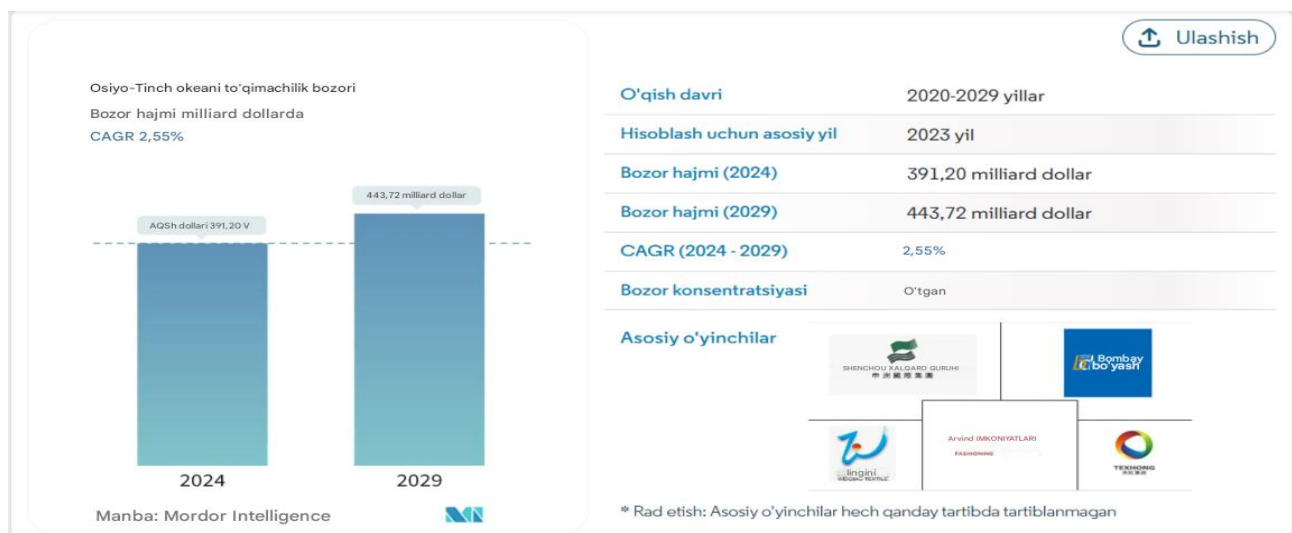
Ulashish

Osiyo-Tinch okeani to'qimachilik bozori
Bozor hajmi milliard dollarda
CAGR 2,55%

443,72 milliard dollar
AQSh dollari 391,20 V

2024
2029

Manba: Mordor Intelligence

| O'qish davri | 2020-2029 yillar |
|---|---|
| Hisoblash uchun asosiy yil | 2023 yil |
| Bozor hajmi (2024) | 391,20 milliard dollar |
| Bozor hajmi (2029) | 443,72 milliard dollar |
| CAGR (2024 - 2029) | 2,55% |
| Bozor konsentratsiyasi | O'tgan |

Asosiy o'yinchilar

SHENCHOU XALQARO GURUHI
申洲國際集團
Bombay bo'yash
Arvind IMKONIYATLARI
FASHIONING
lingini
TEXHONG

* Rad etish: Asosiy o'yinchilar hech qanday tartibda tartiblanmagan